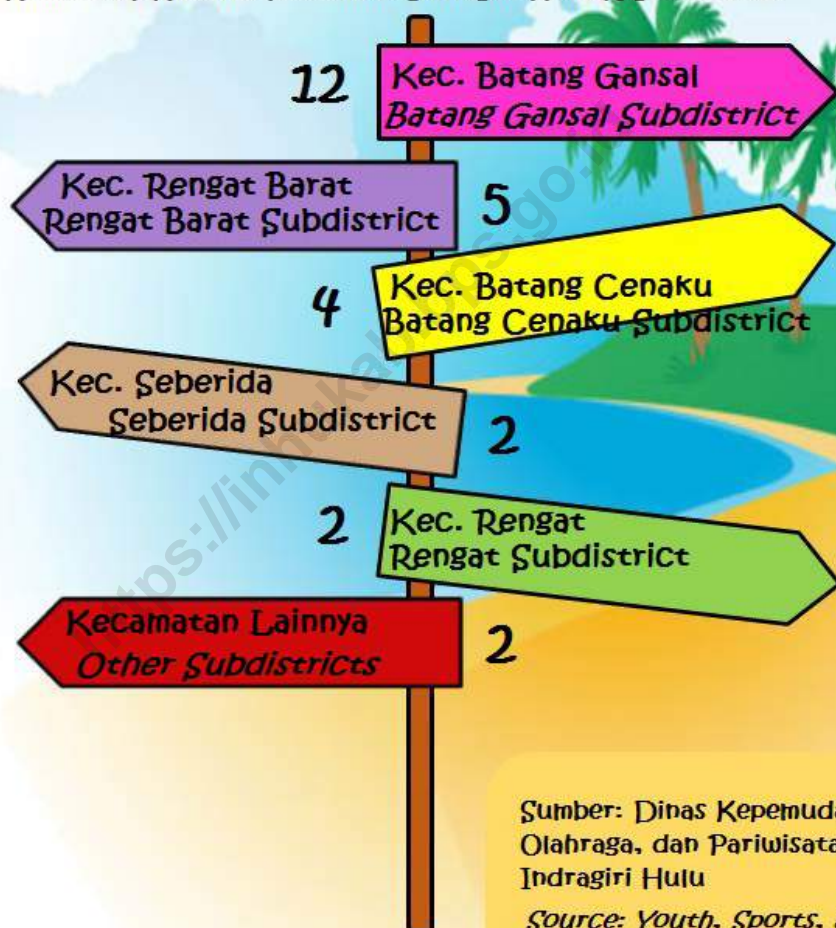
12 Kec. Batang Gansal
Batang Gansal Subdistrict

Kec. Rengat Barat
Rengat Barat Subdistrict 5

4 Kec. Batang Cenaku
Batang Cenaku Subdistrict

Kec. Seberida
Seberida Subdistrict 2

2 Kec. Rengat
Rengat Subdistrict

Kecamatan Lainnya
Other Subdistricts 2

https://inhukab.bps.go.id

Sumber: Dinas Kepemud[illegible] Olahraga, dan Pariwisata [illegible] Indragiri Hulu

Source: Youth, Sports, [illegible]